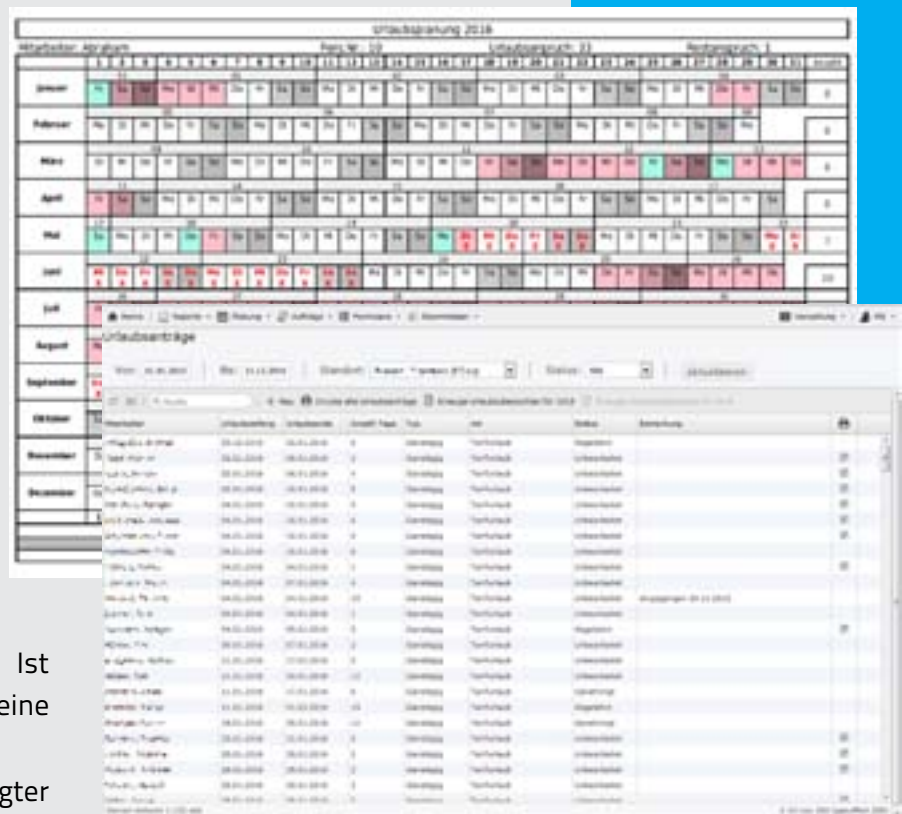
Urlaubsplanung 2016

Mitarbeiter: Abraham

Pers.Nr.: 10

Urlaubsanspruch: 33

Restanspruch: 1

| | 1 | 2 | 3 | 4 | 5 | 6 | 7 | 8 | 9 | 10 | 11 | 12 | 13 | 14 | 15 | 16 | 17 | 18 | 19 | 20 | 21 | 22 | 23 | 24 | 25 | 26 | 27 | 28 | 29 | 30 | 31 | Anzahl |
|---|---|---|---|---|---|---|---|---|---|---|---|---|---|---|---|---|---|---|---|---|---|---|---|---|---|---|---|---|---|---|---|---|
| Januar | | | | | | | | | | | | | | | | | | | | | | | | | | | | | | | | 0 |
| Februar | | | | | | | | | | | | | | | | | | | | | | | | | | | | | | | | 0 |
| März | | | | | | | | | | | | | | | | | | | | | | | | | | | | | | | | 0 |
| April | | | | | | | | | | | | | | | | | | | | | | | | | | | | | | | | 0 |
| Mai | | | | | | | | | | | | | | | | | | | | | | | | | | | | | | | | |
| Juni | | | | | | | | | | | | | | | | | | | | | | | | | | | | | | | | 10 |
| Juli | | | | | | | | | | | | | | | | | | | | | | | | | | | | | | | | |
| August | | | | | | | | | | | | | | | | | | | | | | | | | | | | | | | | |
| September | | | | | | | | | | | | | | | | | | | | | | | | | | | | | | | | |
| Oktober | | | | | | | | | | | | | | | | | | | | | | | | | | | | | | | | |
| November | | | | | | | | | | | | | | | | | | | | | | | | | | | | | | | | |
| Dezember | | | | | | | | | | | | | | | | | | | | | | | | | | | | | | | | |

Urlaubsanträge

Von: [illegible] Bis: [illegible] Standort: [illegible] Status: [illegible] Aktualisieren

| Mitarbeiter | Urlaubsbeginn | Urlaubsende | Anzahl Tage | Typ | Art | Status | Bemerkung |
|---|---|---|---|---|---|---|---|
| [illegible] | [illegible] | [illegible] | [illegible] | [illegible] | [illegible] | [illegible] | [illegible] |

Ist
eine
gter